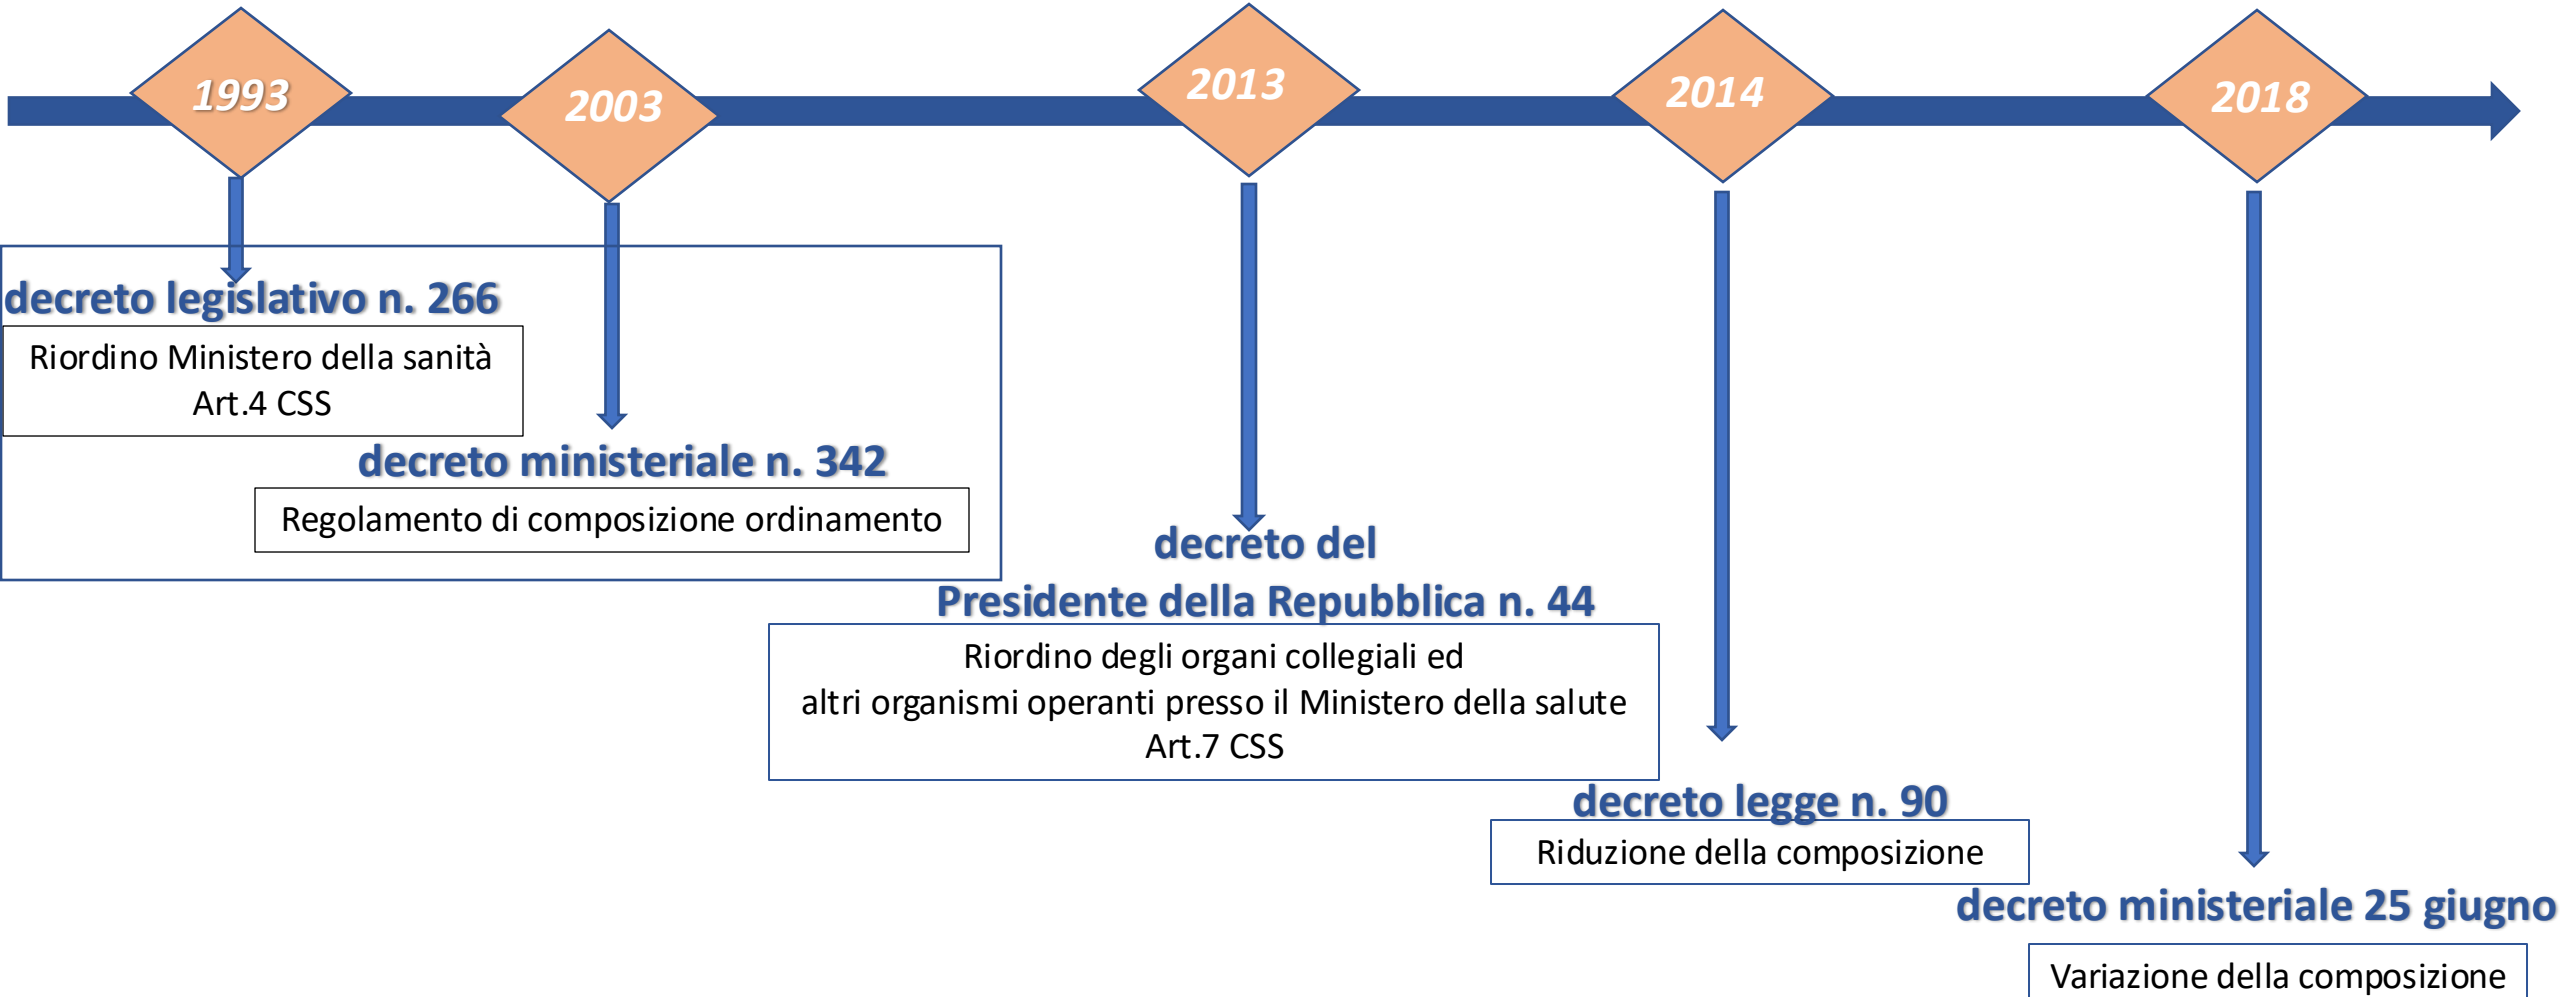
1993

2003

2013

2014

2018

decreto legislativo n. 266

Riordino Ministero della sanità
Art.4 CSS

decreto ministeriale n. 342

Regolamento di composizione ordinamento

decreto del
Presidente della Repubblica n. 44

Riordino degli organi collegiali ed
altri organismi operanti presso il Ministero della salute
Art.7 CSS

decreto legge n. 90

Riduzione della composizione

decreto ministeriale 25 giugno

Variazione della composizione